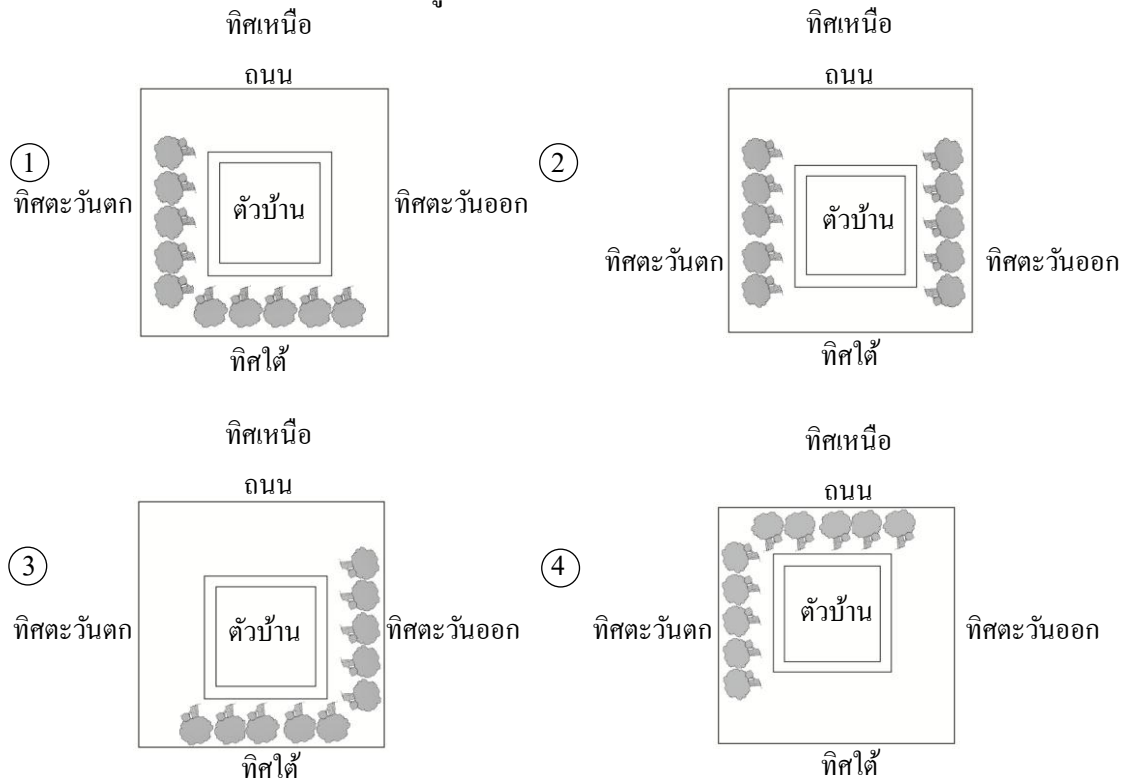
ทิศเหนือ

ถนน

1

ทิศตะวันตก

ตัวบ้าน

ทิศตะวันออก

ทิศใต้

ทิศเหนือ

ถนน

2

ทิศตะวันตก

ตัวบ้าน

ทิศตะวันออก

ทิศใต้

ทิศเหนือ

ถนน

3

ทิศตะวันตก

ตัวบ้าน

ทิศตะวันออก

ทิศใต้

ทิศเหนือ

ถนน

4

ทิศตะวันตก

ตัวบ้าน

ทิศตะวันออก

ทิศใต้